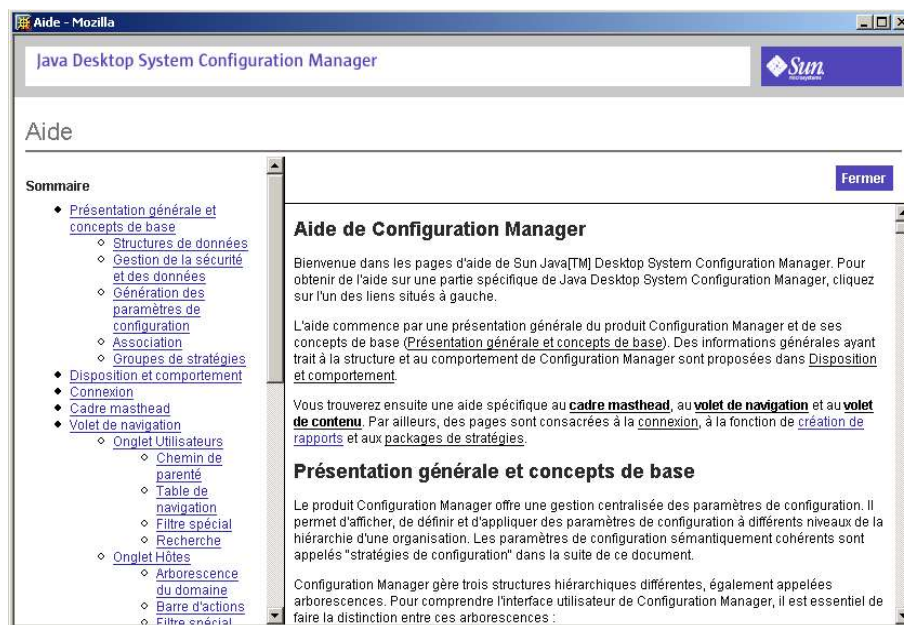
Aide - Mozilla

Java Desktop System Configuration Manager

Sun microsystems

Aide

Sommaire

- Présentation générale et concepts de base
  - Structures de données
  - Gestion de la sécurité et des données
  - Génération des paramètres de configuration
  - Association
  - Groupes de stratégies
- Disposition et comportement
- Connexion
- Cadre masthead
- Volet de navigation
  - Onglet Utilisateurs
    - Chemin de parenté
    - Table de navigation
    - Filtre spécial
    - Recherche
  - Onglet Hôtes
    - Arborescence du domaine
    - Barre d'actions
    - Filtre spécial

Fermer

Aide de Configuration Manager

Bienvenue dans les pages d'aide de Sun Java[TM] Desktop System Configuration Manager. Pour obtenir de l'aide sur une partie spécifique de Java Desktop System Configuration Manager, cliquez sur l'un des liens situés à gauche.

L'aide commence par une présentation générale du produit Configuration Manager et de ses concepts de base (Présentation générale et concepts de base). Des informations générales ayant trait à la structure et au comportement de Configuration Manager sont proposées dans Disposition et comportement.

Vous trouverez ensuite une aide spécifique au cadre masthead, au volet de navigation et au volet de contenu. Par ailleurs, des pages sont consacrées à la connexion, à la fonction de création de rapports et aux packages de stratégies.

Présentation générale et concepts de base

Le produit Configuration Manager offre une gestion centralisée des paramètres de configuration. Il permet d'afficher, de définir et d'appliquer des paramètres de configuration à différents niveaux de la hiérarchie d'une organisation. Les paramètres de configuration sémantiquement cohérents sont appelés "stratégies de configuration" dans la suite de ce document.

Configuration Manager gère trois structures hiérarchiques différentes, également appelées arborescences. Pour comprendre l'interface utilisateur de Configuration Manager, il est essentiel de faire la distinction entre ces arborescences :